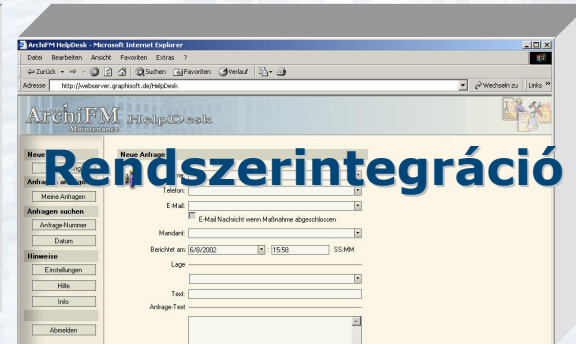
ArchiFM HelpDesk - Microsoft Internet Explorer

Datei Bearbeiten Ansicht Favoriten Extras ?

Zurück Suchen Favoriten Verlauf

Adresse http://webserver.graphisoft.de/HelpDesk Wechseln zu Links

ArchiFM Maintenance HelpDesk

Neue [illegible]

Anfrage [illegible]

Meine Anfragen

Anfragen suchen

Anfrage-Nummer

Datum

Hinweise

Einstellungen

Hilfe

Info

Abmelden

Neue Anfrage

Rendszerintegráció

Telefon:

E-Mail:

E-Mail Nachricht wenn Maßnahme abgeschlossen

Mandant:

Berichtet am: 6/8/2002 : 15:58 SS:MM

Lage

Text:

Anfrage-Text